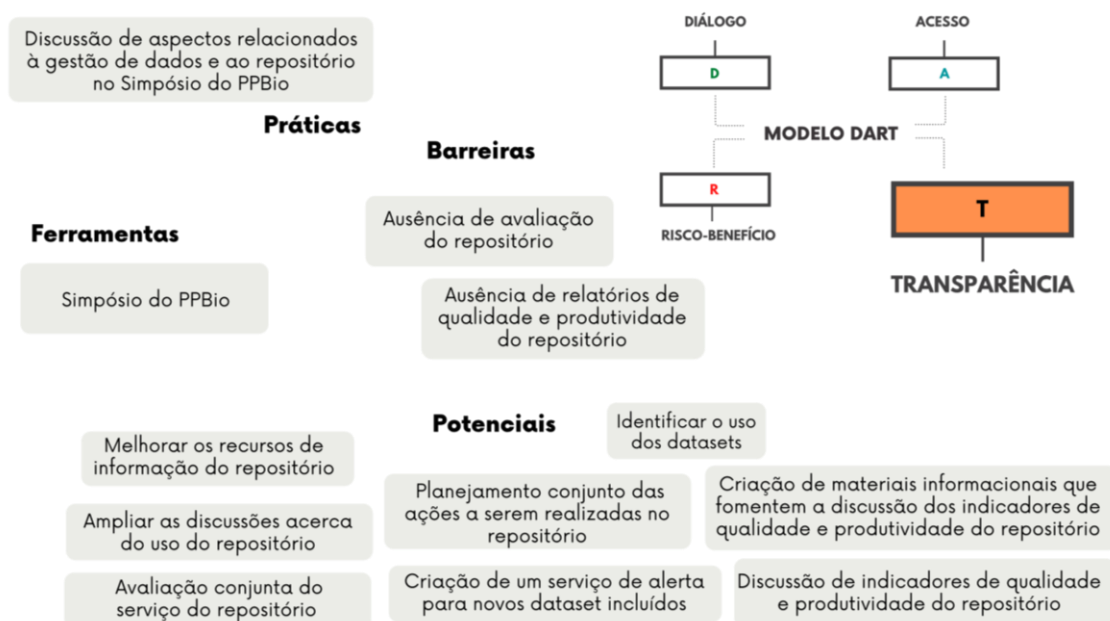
Discussão de aspectos relacionados à gestão de dados e ao repositório no Simpósio do PPBio

Práticas

Barreiras

DIÁLOGO

D

ACESSO

A

MODELO DART

R

RISCO-BENEFÍCIO

T

TRANSPARÊNCIA

Ferramentas

Simpósio do PPBio

Ausência de avaliação do repositório

Ausência de relatórios de qualidade e produtividade do repositório

Potenciais

Identificar o uso dos datasets

Melhorar os recursos de informação do repositório

Planejamento conjunto das ações a serem realizadas no repositório

Criação de materiais informacionais que fomentem a discussão dos indicadores de qualidade e produtividade do repositório

Ampliar as discussões acerca do uso do repositório

Avaliação conjunta do serviço do repositório

Criação de um serviço de alerta para novos dataset incluídos

Discussão de indicadores de qualidade e produtividade do repositório